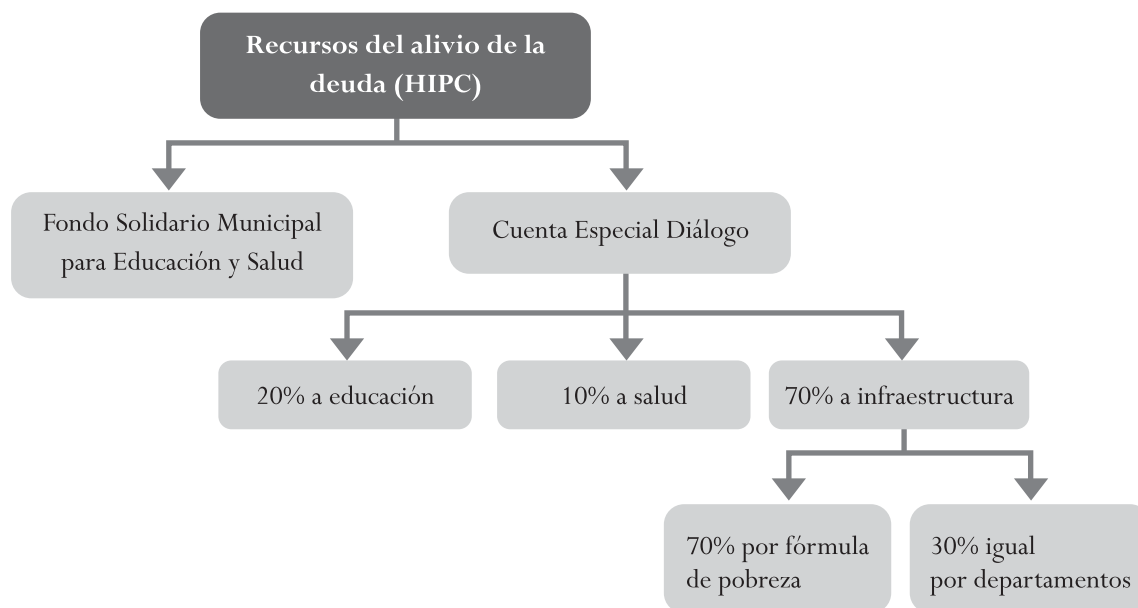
Recursos del alivio de la deuda (HIPC)

Fondo Solidario Municipal para Educación y Salud

Cuenta Especial Diálogo

20% a educación

10% a salud

70% a infraestructura

70% por fórmula de pobreza

30% igual por departamentos